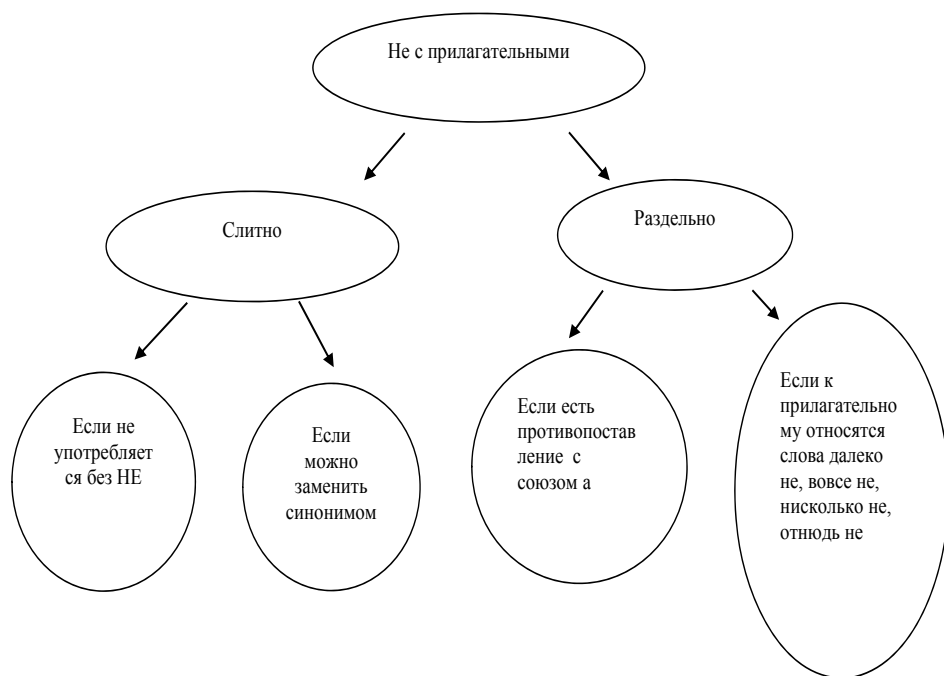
Не с прилагательными

Слитно

Раздельно

Если не употребляется без НЕ

Если можно заменить синонимом

Если есть противопоставление с союзом а

Если к прилагательному относятся слова далеко не, вовсе не, нисколько не, отнюдь не